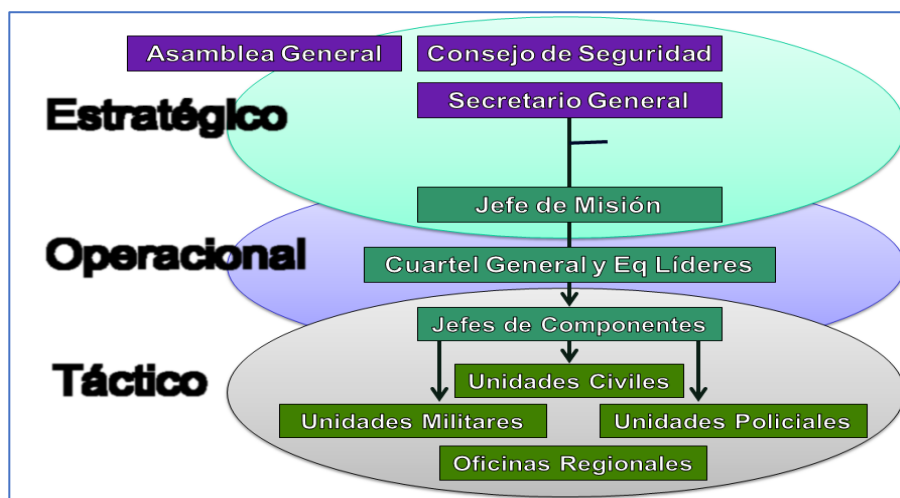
Asamblea General
Consejo de Seguridad
Estratégico
Secretario General
Jefe de Misión
Operacional
Cuartel General y Eq Líderes
Jefes de Componentes
Táctico
Unidades Civiles
Unidades Militares
Unidades Policiales
Oficinas Regionales